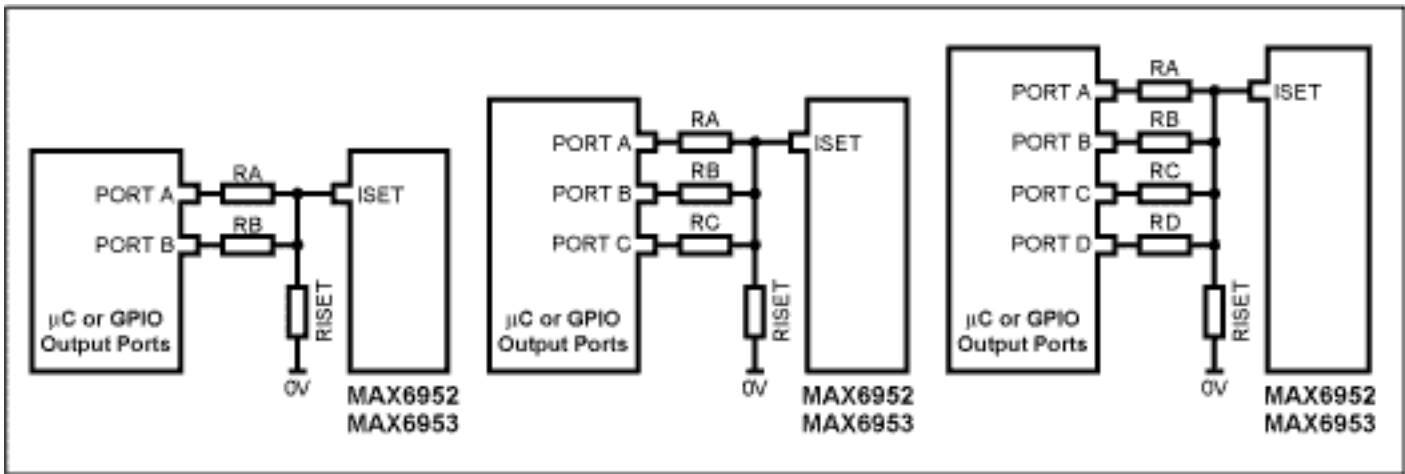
PORT A
PORT B
RA
RB
ISET
RISET
0V
μC or GPIO Output Ports
MAX6952
MAX6953

PORT A
PORT B
PORT C
RA
RB
RC
ISET
RISET
0V
μC or GPIO Output Ports
MAX6952
MAX6953

PORT A
PORT B
PORT C
PORT D
RA
RB
RC
RD
ISET
RISET
0V
μC or GPIO Output Ports
MAX6952
MAX6953